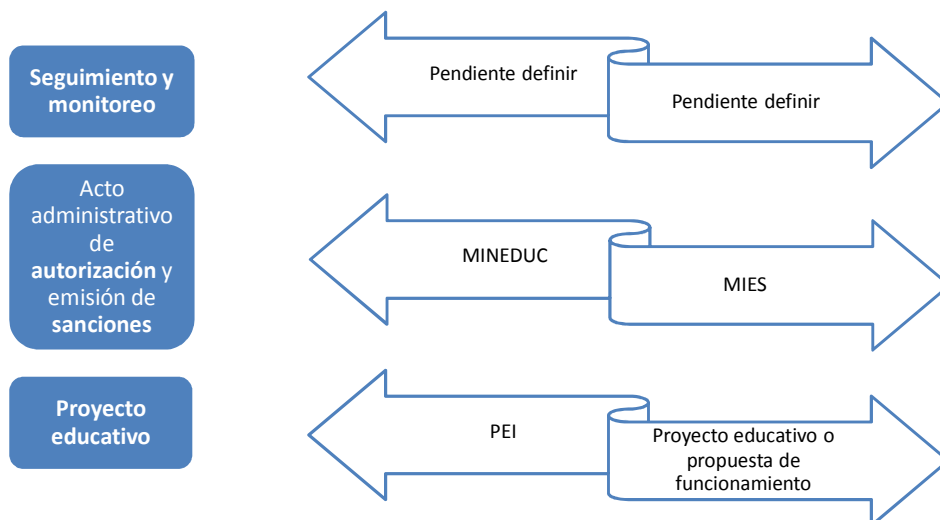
Seguimiento y monitoreo

Pendiente definir

Pendiente definir

Acto administrativo de **autorización** y emisión de **sanciones**

MINEDUC

MIES

Proyecto educativo

PEI

Proyecto educativo o propuesta de funcionamiento